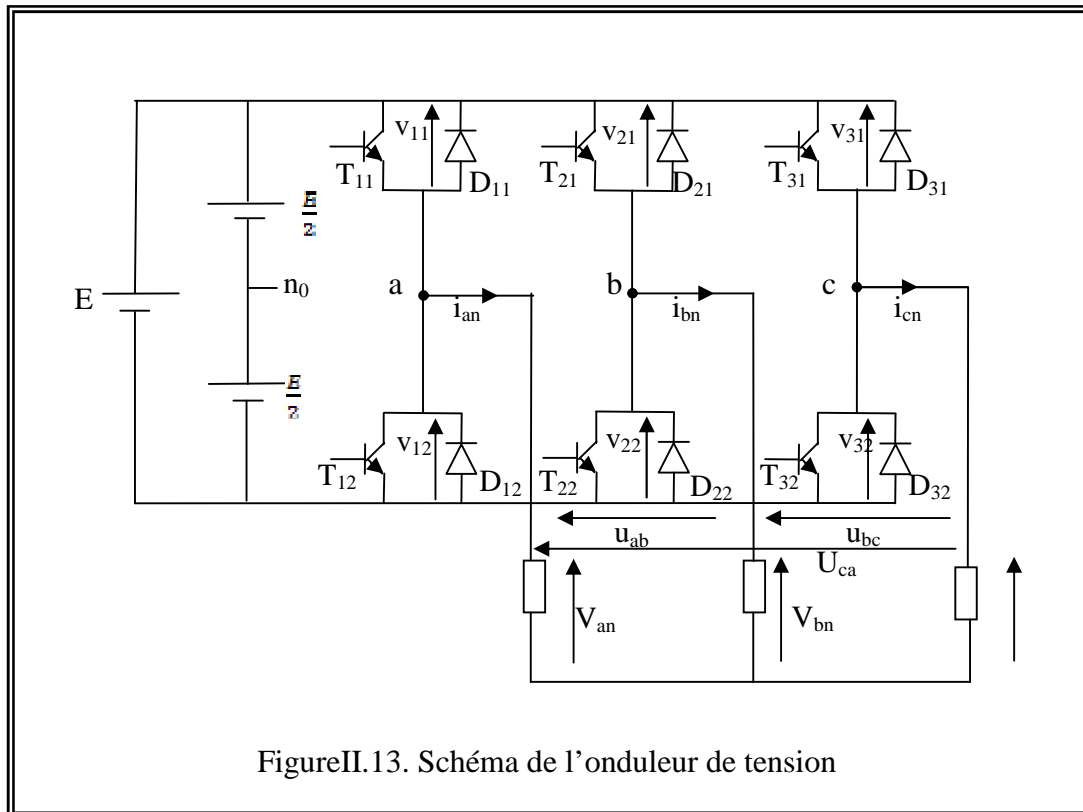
$v_{11}$ $T_{11}$ $D_{11}$ $v_{21}$ $T_{21}$ $D_{21}$ $v_{31}$ $T_{31}$ $D_{31}$

$\frac{E}{2}$

E $n_0$ a b c

$i_{an}$ $i_{bn}$ $i_{cn}$

$\frac{E}{2}$

$v_{12}$ $T_{12}$ $D_{12}$ $v_{22}$ $T_{22}$ $D_{22}$ $v_{32}$ $T_{32}$ $D_{32}$

$u_{ab}$ $u_{bc}$ $U_{ca}$

$V_{an}$ $V_{bn}$

FigureII.13. Schéma de l’onduleur de tension